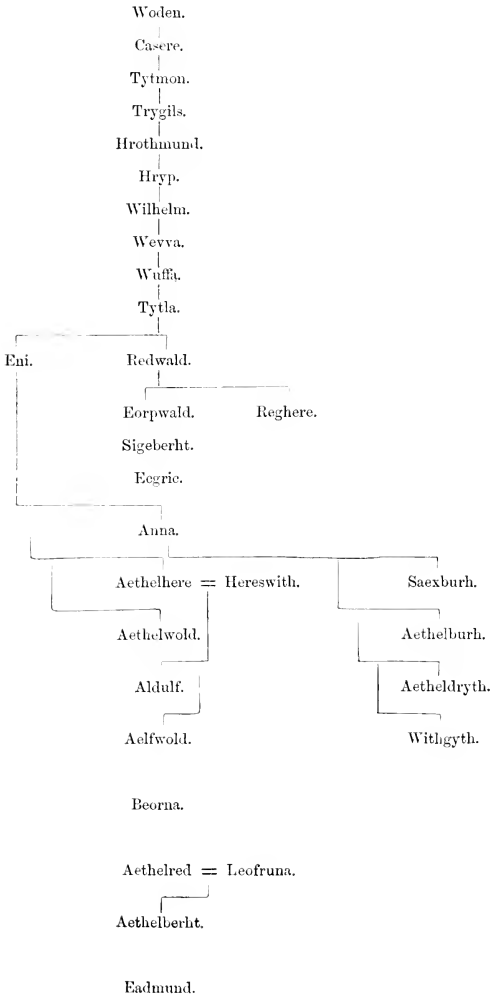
Woden.

Casere.

Tytmon.

Trygils.

Hrothmund.

Hryp.

Wilhelm.

Wevva.

Wuffa.

Tytla.

Eni.

Redwald.

Eorpwald.

Reghere.

Sigeberht.

Ecgric.

Anna.

Aethelhere = Hereswith.

Saexburh.

Aethelwold.

Aethelburh.

Aldulf.

Aetheldryth.

Aelfwold.

Withgyth.

Beorna.

Aethelred = Leofruna.

Aethelberht.

Eadmund.